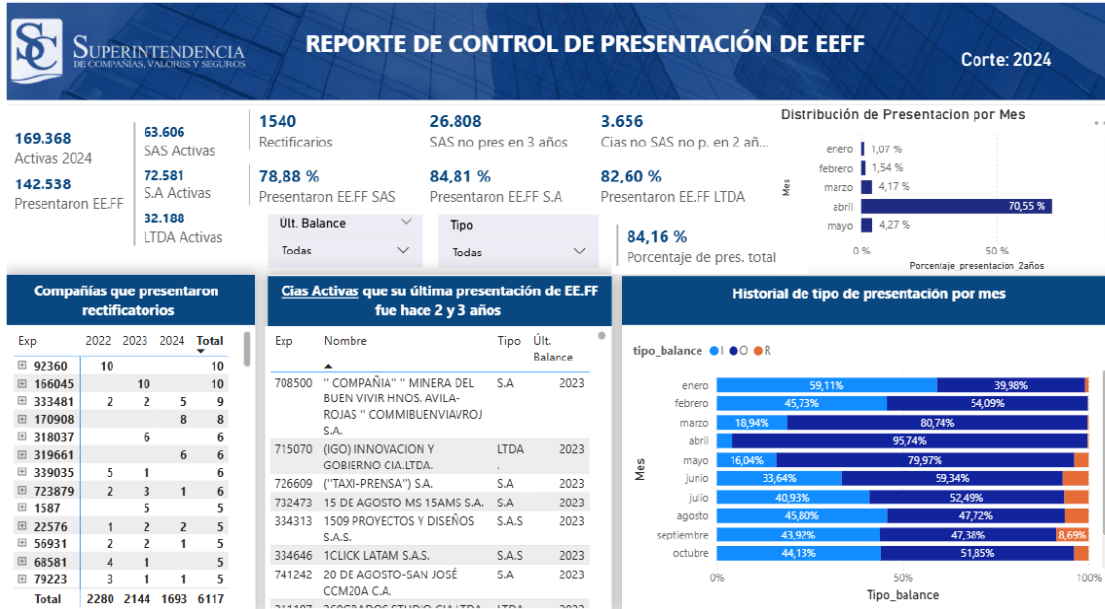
SUPERINTENDENCIA DE COMPAÑÍAS, VALORES Y SEGUROS

REPORTE DE CONTROL DE PRESENTACIÓN DE EEFF

Corte: 2024

169.368
Activas 2024

142.538
Presentaron EE.FF

63.606
SAS Activas

72.581
S.A Activas

32.188
LTDA Activas

1540
Rectificarios

26.808
SAS no pres en 3 años

3.656
Cias no SAS no p. en 2 añ...

78,88 %
Presentaron EE.FF SAS

84,81 %
Presentaron EE.FF S.A

82,60 %
Presentaron EE.FF LTDA

Últ. Balance
Todas

Tipo
Todas

84,16 %
Porcentaje de pres. total

Distribución de Presentacion por Mes

Mes

enero 1,07 %
febrero 1,54 %
marzo 4,17 %
abril 70,55 %
mayo 4,27 %

0 % 50 %
Porcentaje_presentacion_2años

Compañías que presentaron rectificatorios

| Exp | 2022 | 2023 | 2024 | Total |
|---|---|---|---|---|
| 92360 | 10 | | | 10 |
| 166045 | | 10 | | 10 |
| 333481 | 2 | 2 | 5 | 9 |
| 170908 | | | 8 | 8 |
| 318037 | | 6 | | 6 |
| 319661 | | | 6 | 6 |
| 339035 | 5 | 1 | | 6 |
| 723879 | 2 | 3 | 1 | 6 |
| 1587 | | 5 | | 5 |
| 22576 | 1 | 2 | 2 | 5 |
| 56931 | 2 | 2 | 1 | 5 |
| 68581 | 4 | 1 | | 5 |
| 79223 | 3 | 1 | 1 | 5 |
| Total | 2280 | 2144 | 1693 | 6117 |

Cias Activas que su última presentación de EE.FF fue hace 2 y 3 años

| Exp | Nombre | Tipo | Últ. Balance |
|---|---|---|---|
| 708500 | '' COMPAÑIA'' '' MINERA DEL BUEN VIVIR HNOS. AVILA-ROJAS '' COMMIBUENVIAVROJ S.A. | S.A | 2023 |
| 715070 | (IGO) INNOVACION Y GOBIERNO CIA.LTDA. | LTDA . | 2023 |
| 726609 | (''TAXI-PRENSA'') S.A. | S.A | 2023 |
| 732473 | 15 DE AGOSTO MS 15AMS S.A. | S.A | 2023 |
| 334313 | 1509 PROYECTOS Y DISEÑOS S.A.S. | S.A.S | 2023 |
| 334646 | 1CLICK LATAM S.A.S. | S.A.S | 2023 |
| 741242 | 20 DE AGOSTO-SAN JOSÉ CCM20A C.A. | S.A | 2023 |
| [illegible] | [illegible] | LTDA | 2023 |

Historial de tipo de presentación por mes

tipo_balance ● I ● O ● R

Mes

enero 59,11% 39,98%
febrero 45,73% 54,09%
marzo 18,94% 80,74%
abril 95,74%
mayo 16,04% 79,97%
junio 33,64% 59,34%
julio 40,93% 52,49%
agosto 45,80% 47,72%
septiembre 43,92% 47,38% 8,69%
octubre 44,13% 51,85%

0% 50% 100%
Tipo_balance